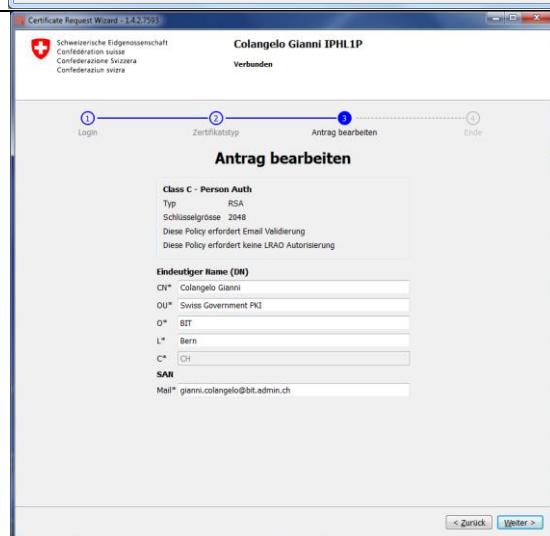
Certificate Request Wizard - 1.4.2.7593

Schweizerische Eidgenossenschaft
Confédération suisse
Confederazione Svizzera
Confederaziun svizra

Colangelo Gianni IPHL1P
Verbunden

1 Login
2 Zertifikatstyp
3 Antrag bearbeiten
4 Ende

Antrag bearbeiten

Class C - Person Auth
Typ RSA
Schlüsselgrösse 2048
Diese Policy erfordert Email Validierung
Diese Policy erfordert keine LRAO Autorisierung

Eindeutiger Name (DN)
CN* Colangelo Gianni
OU* Swiss Government PKI
O* BIT
L* Bern
C* CH
SAN
Mail* gianni.colangelo@bit.admin.ch

< Zurück
Weiter >